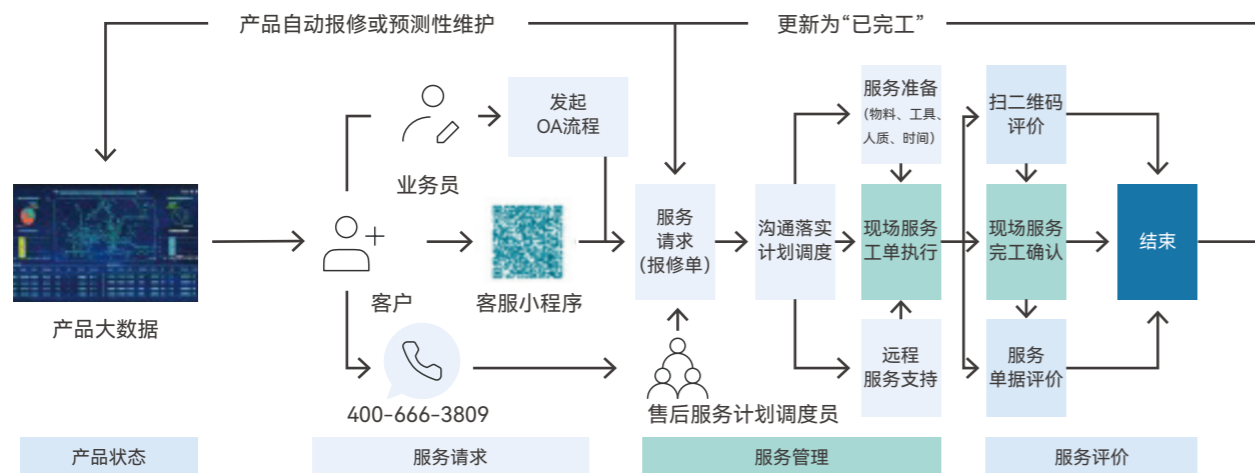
产品自动报修或预测性维护

更新为“已完工”

产品大数据

业务员

发起 OA流程

客户

客服小程序

400-666-3809

服务 请求 (报修单)

售后服务计划调度员

沟通落实 计划调度

服务准备 (物料、工具、人质、时间)

现场服务 工单执行

远程 服务支持

扫二维码 评价

现场服务 完工确认

服务 单据评价

结束

产品状态

服务请求

服务管理

服务评价